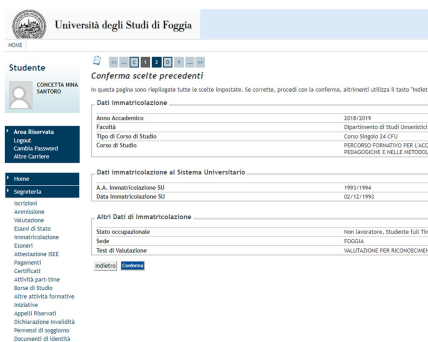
Università degli Studi di Foggia

HOME

Studente

CONCETTA NINA SANTORO

Area Riservata
Logout
Cambia Password
Altre Carriere

Home

Segreteria
Iscrizioni
Ammissione
Valutazione
Esami di Stato
Immatricolazione
Esoneri
Attestazione ISEE
Pagamenti
Certificati
Attività part-time
Borse di Studio
Altre attività formative
Iniziative
Appelli Riservati
Dichiarazione Invalidità
Permessi di soggiorno
Documenti di identità

« ... C 1 2 D 1 ... »

Conferma scelte precedenti

In questa pagina sono riepilogate tutte le scelte impostate. Se corrette, procedi con la conferma, altrimenti utilizza il tasto "Indiet

Dati immatricolazione

| Anno Accademico | 2018/2019 |
|---|---|
| Facoltà | Dipartimento di Studi Umanistic |
| Tipo di Corso di Studio | Corso Singolo 24 CFU |
| Corso di Studio | PERCORSO FORMATIVO PER L'ACC PEDAGOGICHE E NELLE METODOL |

Dati immatricolazione al Sistema Universitario

| A.A. Immatricolazione SU | 1993/1994 |
|---|---|
| Data Immatricolazione SU | 02/12/1993 |

Altri Dati di Immatricolazione

| Stato occupazionale | Non lavoratore, Studente full Tir |
|---|---|
| Sede | FOGGIA |
| Test di Valutazione | VALUTAZIONE PER RICONOSCIMEN |

Indietro Conferma